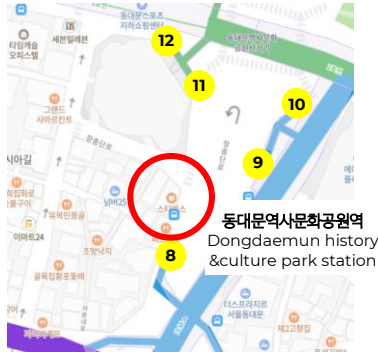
12
11
10
9
8
동대문역사문화공원역
Dongdaemun history &culture park station
세븐일레븐
타임캐슬 오피스텔
그랜드 사마르칸트
장충단로
넘버25
스타벅스
유목민풍물
이마트24
골목집황포동해
더스프라자몰 서울동대문
제2공영
동대문스토리 지하쇼핑센터